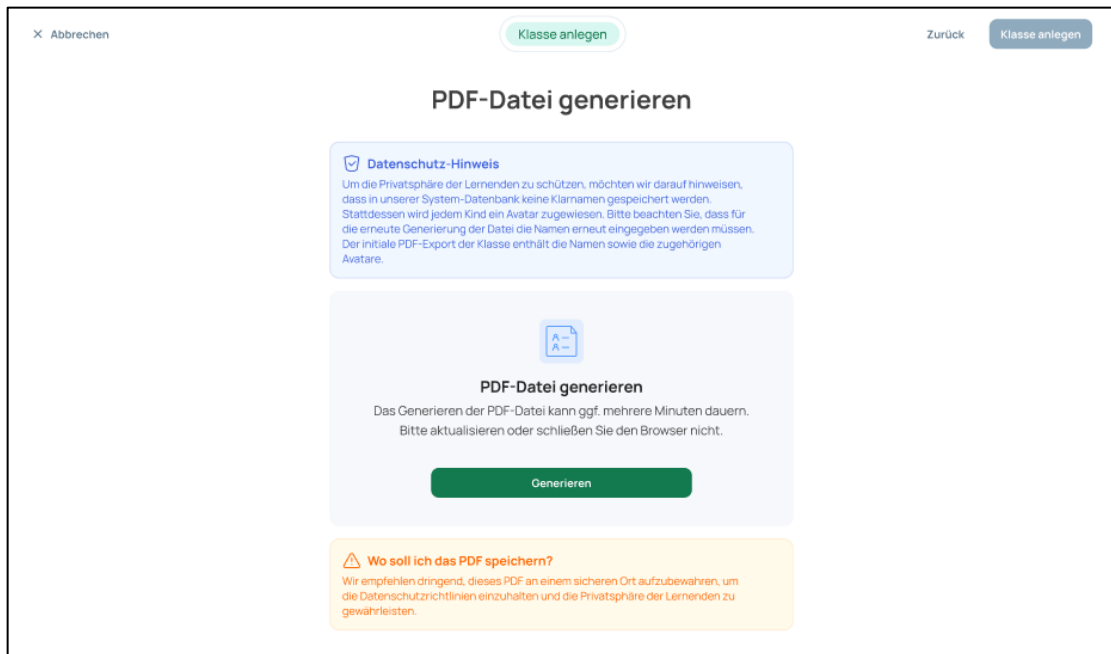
× Abbrechen

Klasse anlegen

Zurück

Klasse anlegen

PDF-Datei generieren

Datenschutz-Hinweis

Um die Privatsphäre der Lernenden zu schützen, möchten wir darauf hinweisen, dass in unserer System-Datenbank keine Klarnamen gespeichert werden. Stattdessen wird jedem Kind ein Avatar zugewiesen. Bitte beachten Sie, dass für die erneute Generierung der Datei die Namen erneut eingegeben werden müssen. Der initiale PDF-Export der Klasse enthält die Namen sowie die zugehörigen Avatare.

PDF-Datei generieren

Das Generieren der PDF-Datei kann ggf. mehrere Minuten dauern. Bitte aktualisieren oder schließen Sie den Browser nicht.

Generieren

Wo soll ich das PDF speichern?

Wir empfehlen dringend, dieses PDF an einem sicheren Ort aufzubewahren, um die Datenschutzrichtlinien einzuhalten und die Privatsphäre der Lernenden zu gewährleisten.